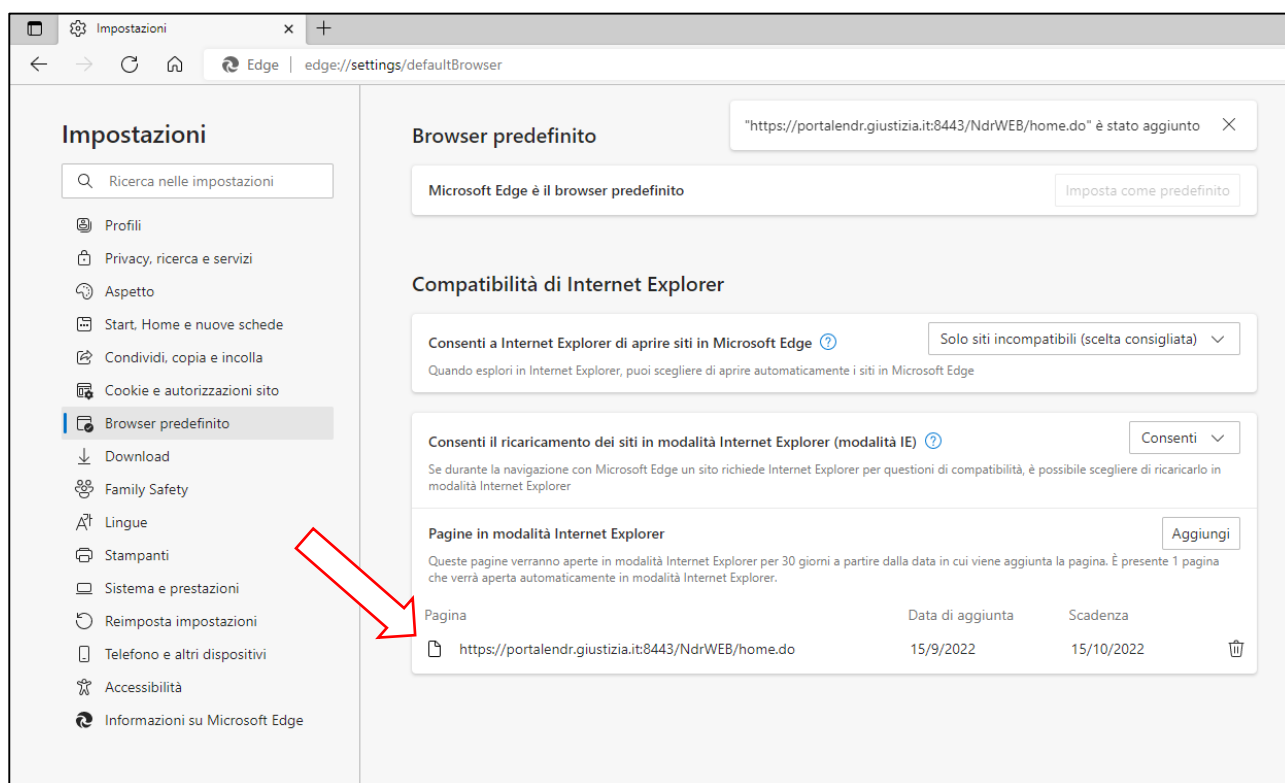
Impostazioni ×  +

Edge | edge://settings/defaultBrowser

Impostazioni

Ricerca nelle impostazioni

Profili
Privacy, ricerca e servizi
Aspetto
Start, Home e nuove schede
Condividi, copia e incolla
Cookie e autorizzazioni sito
Browser predefinito
Download
Family Safety
Lingue
Stampanti
Sistema e prestazioni
Reimposta impostazioni
Telefono e altri dispositivi
Accessibilità
Informazioni su Microsoft Edge

Browser predefinito

"https://portalendr.giustizia.it:8443/NdrWEB/home.do" è stato aggiunto ×

Microsoft Edge è il browser predefinito

Imposta come predefinito

Compatibilità di Internet Explorer

Consenti a Internet Explorer di aprire siti in Microsoft Edge ?

Solo siti incompatibili (scelta consigliata)

Quando esplori in Internet Explorer, puoi scegliere di aprire automaticamente i siti in Microsoft Edge

Consenti il ricaricamento dei siti in modalità Internet Explorer (modalità IE) ?

Consenti

Se durante la navigazione con Microsoft Edge un sito richiede Internet Explorer per questioni di compatibilità, è possibile scegliere di ricaricarlo in modalità Internet Explorer

Pagine in modalità Internet Explorer

Aggiungi

Queste pagine verranno aperte in modalità Internet Explorer per 30 giorni a partire dalla data in cui viene aggiunta la pagina. È presente 1 pagina che verrà aperta automaticamente in modalità Internet Explorer.

| Pagina | Data di aggiunta | Scadenza |
|---|---|---|
| https://portalendr.giustizia.it:8443/NdrWEB/home.do | 15/9/2022 | 15/10/2022 |